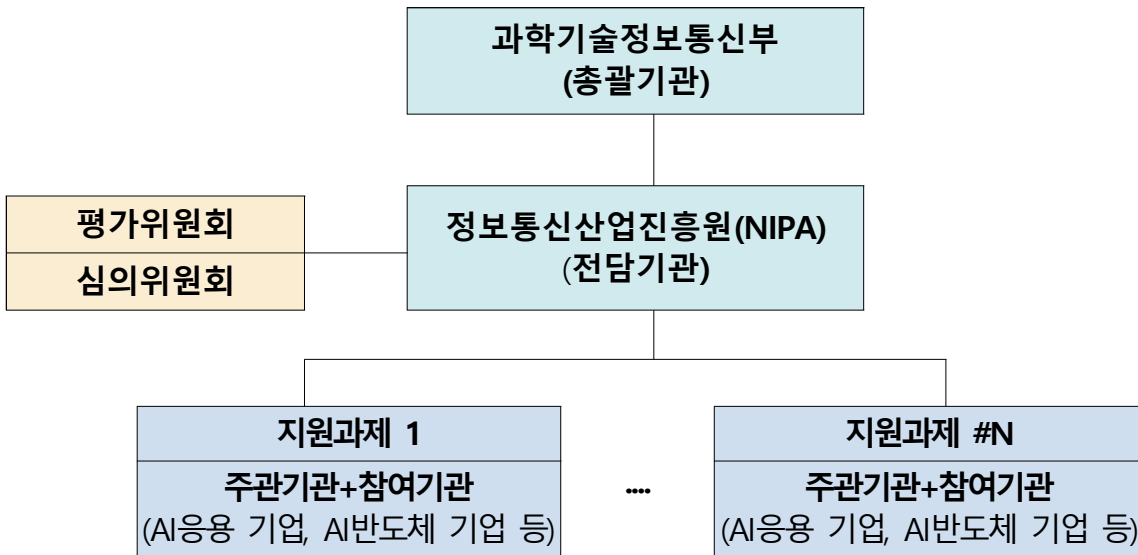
과학기술정보통신부
(총괄기관)

평가위원회

심의위원회

정보통신산업진흥원(NIPA)
(전담기관)

지원과제 1

주관기관+참여기관
(AI응용 기업, AI반도체 기업 등)

....

지원과제 #N

주관기관+참여기관
(AI응용 기업, AI반도체 기업 등)